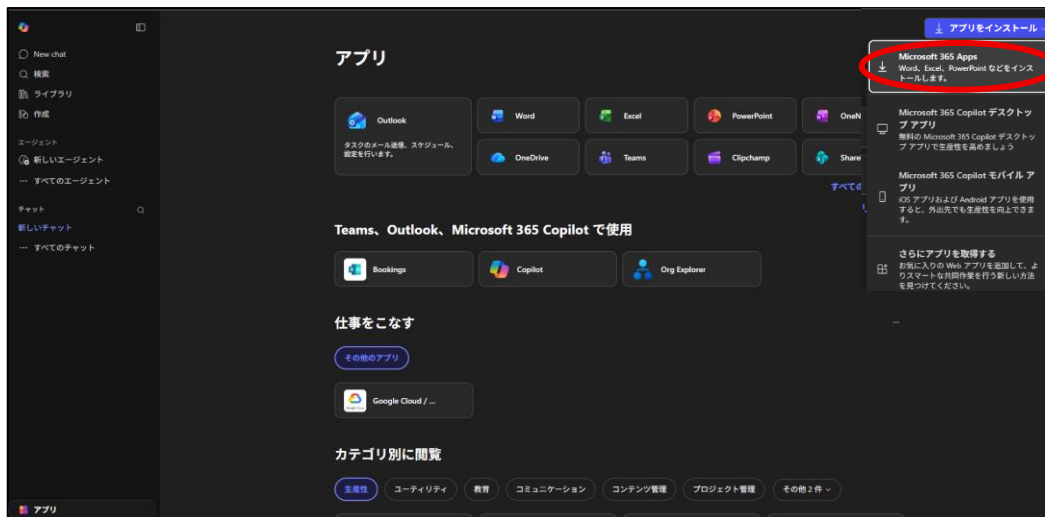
New chat
検索
ライブラリ
作成
エージェント
新しいエージェント
すべてのエージェント
チャット
新しいチャット
すべてのチャット
アプリ

アプリ

Outlook
タスクのメール送信、スケジュール、設定を行います。
Word
Excel
PowerPoint
OneN
OneDrive
Teams
Clipchamp
Share
すべての

Teams、Outlook、Microsoft 365 Copilot で使用
Bookings
Copilot
Org Explorer

仕事をこなす
その他のアプリ
Google Cloud / ...

カテゴリ別に閲覧
生産性
ユーティリティ
教育
コミュニケーション
コンテンツ管理
プロジェクト管理
その他 2 件

アプリをインストール
Microsoft 365 Apps
Word、Excel、PowerPoint などをインストールします。
Microsoft 365 Copilot デスクトップ アプリ
無料の Microsoft 365 Copilot デスクトップ アプリで生産性を高めましょう
Microsoft 365 Copilot モバイル アプリ
iOS アプリおよび Android アプリを使用すると、外出先でも生産性を向上できます。
さらにアプリを取得する
お気に入りの Web アプリを追加して、よりスマートな共同作業を行う新しい方法を見つけてください。
...